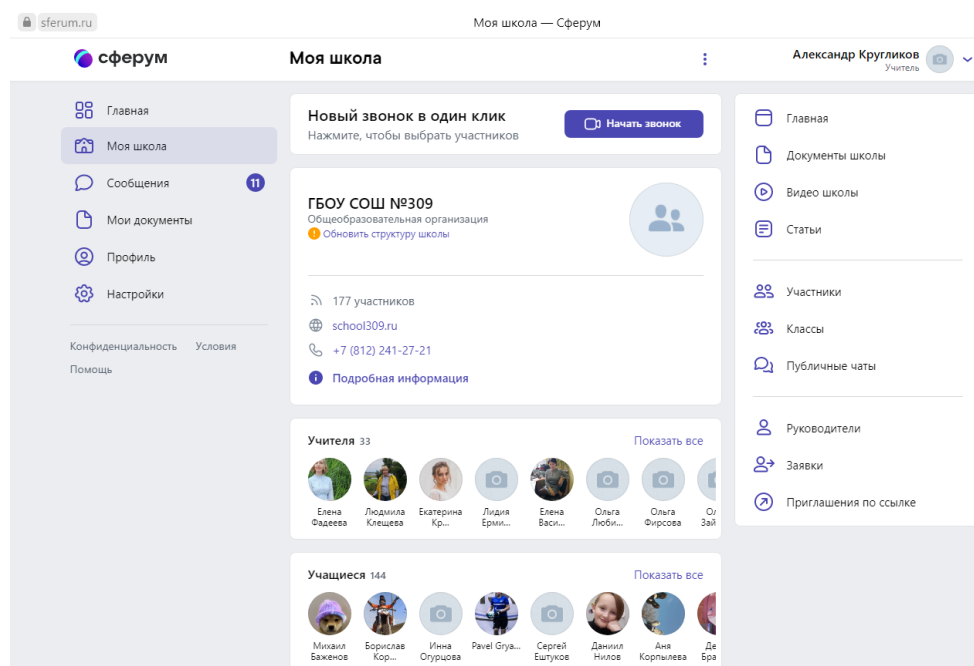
sferum.ru

Моя школа — Сферум

сферум

Моя школа

Александр Кругликов
Учитель

Главная
Моя школа
Сообщения 11
Мои документы
Профиль
Настройки

Конфиденциальность Условия
Помощь

Новый звонок в один клик
Нажмите, чтобы выбрать участников

Начать звонок

ГБОУ СОШ №309
Общеобразовательная организация
Обновить структуру школы

177 участников
school309.ru
+7 (812) 241-27-21
Подробная информация

Учителя 33
Показать все

Елена Фадеева
Людмила Клещева
Екатерина Кр...
Лидия Ерми...
Елена Васи...
Ольга Люби...
Ольга Фирсова
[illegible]

Учащиеся 144
Показать все

Михаил Баженов
Борислав Кор...
Инна Огурцова
Pavel Grya...
Сергей Ештуков
Даниил Нилов
Аня Корпылева
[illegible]

Главная
Документы школы
Видео школы
Статьи

Участники
Классы
Публичные чаты

Руководители
Заявки
Приглашения по ссылке